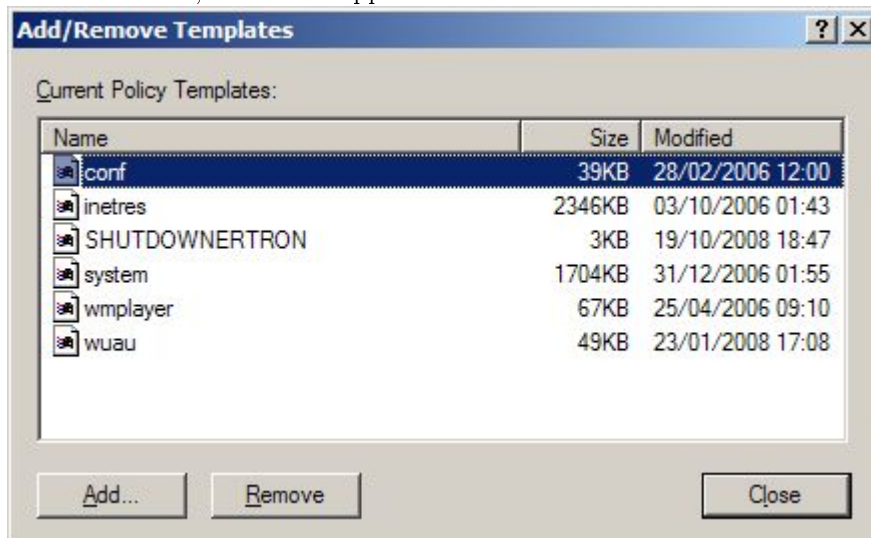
Add/Remove Templates

?

Current Policy Templates:

| Name | Size | Modified |
|---|---|---|
| conf | 39KB | 28/02/2006 12:00 |
| inetres | 2346KB | 03/10/2006 01:43 |
| SHUTDOWNERTRON | 3KB | 19/10/2008 18:47 |
| system | 1704KB | 31/12/2006 01:55 |
| wmplayer | 67KB | 25/04/2006 09:10 |
| wuau | 49KB | 23/01/2008 17:08 |

Add...
Remove
Close